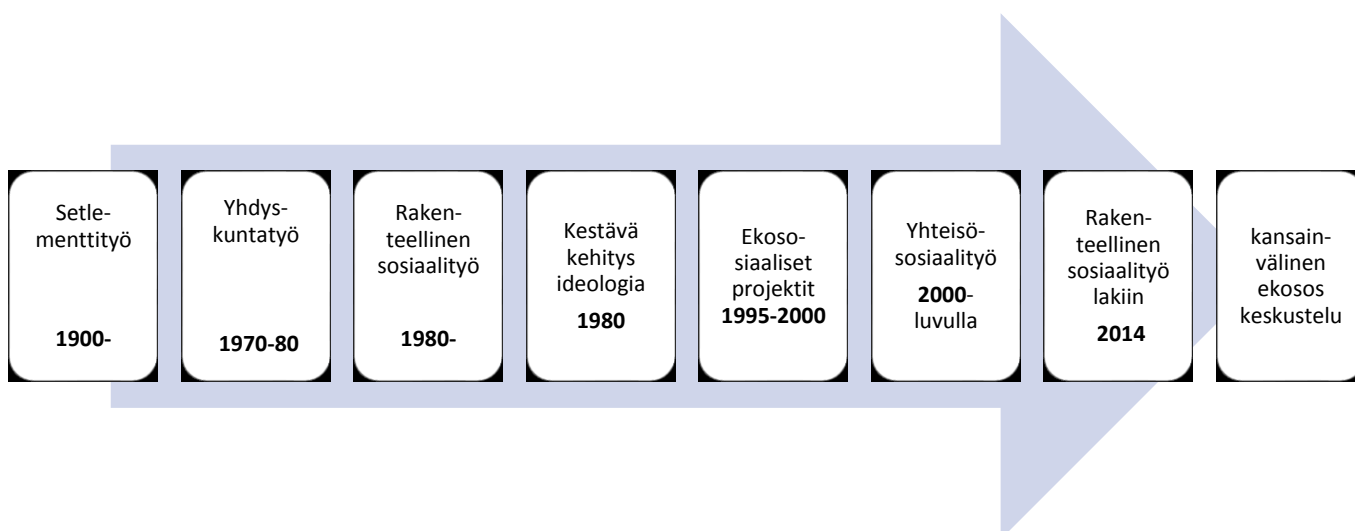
Setlementtityö

1900-

Yhdyskuntatyö

1970-80

Rakenteellinen sosiaalityö

1980-

Kestävä kehitys ideologia

1980

Ekososiaaliset projektit

1995-2000

Yhteisösosiaalityö

2000-luvulla

Rakenteellinen sosiaalityö lakiin

2014

kansainvälinen ekosos keskustelu